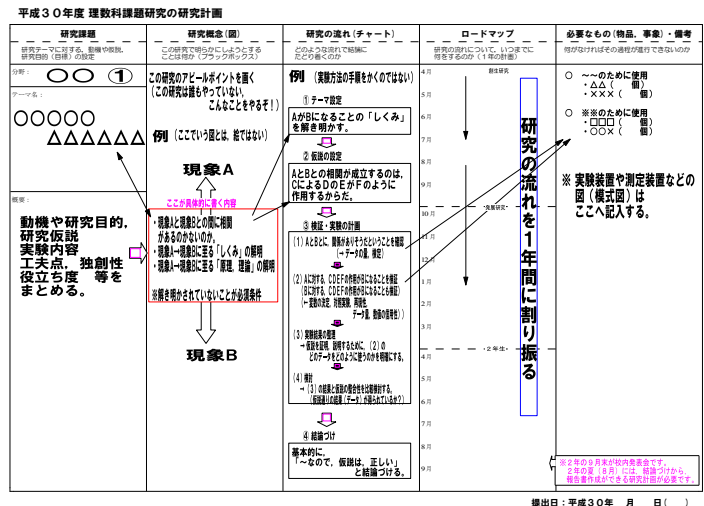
平成３０年度 理数科課題研究の研究計画

| 研究課題 | 研究概念（図） | 研究の流れ（チャート） | ロードマップ | 必要なもの（物品、事象）・備考 |
|---|---|---|---|---|
| 研究テーマに対する、動機や仮説、研究目的（目標）の設定 | この研究で明らかにしようとすることは何か（ブラックボックス） | どのような流れで結論にたどり着くのか | 研究の流れについて、いつまでに何をするのか（１年の計画） | 何がなければその過程が進行できないのか |

分野： 〇〇 ①

テーマ名：
〇〇〇〇〇
△△△△△△

概要：
動機や研究目的，研究仮説
実験内容
工夫点，独創性
役立ち度　等を まとめる。

この研究のアピールポイントを書く
（この研究は誰もやっていない，
こんなことをやるぞ！）

例 （ここでいう図とは，絵ではない）

現象A

ここが具体的に書く内容
・現象Aと現象Bとの間に相関があるのかないのか。
・現象A→現象Bに至る「しくみ」の解明
・現象A→現象Bに至る「原理，理論」の解明

※解き明かされていないことが必須条件

現象B

例 （実験方法の手順をかくのではない）

① テーマ設定
AがBになることの「しくみ」を解き明かす。

② 仮説の設定
AとBとの相関が成立するのは，CによるDのEがFのように作用するからだ。

③ 検証・実験の計画
（1）AとBとに，関係がありそうだということを確認
（→データの量，検定）
（2）Aに対する，CDEFの作用が仮になることを検証
（Bに対する，CDEFの作用が仮になることも検証）
（←変数の決定，対照実験，再現性
データ量，数値の信頼性））
（3）実験結果の整理
→ 仮説を証明，説明するために，（2）の
どのデータをどのように使うのかを明確にする。
（4）検討
→（3）の結果と仮説の整合性を試験検討する。
（仮説通りの結果（データ）が得られたか？）

④ 結論づけ
基本的に，
「～なので，仮説は，正しい」と結論づける。

4月　創生研究
5月
6月
7月
8月
9月
10月　・発展研究・
11月
12月
1月
2月
3月
4月　・２年生・
5月
6月
7月
8月
9月

研究の流れを1年間に割り振る

○　～～のために使用
・△△（　　個）
・×××（　　個）
○　※※のために使用
・□□□（　　個）
・〇〇×（　　個）

※ 実験装置や測定装置などの図（模式図）は
ここへ記入する。

※２年の９月末が校内発表会です。
２年の夏（８月）には，結論づけから，
報告書作成ができる研究計画が必要です。

提出日：平成３０年　月　日（　）